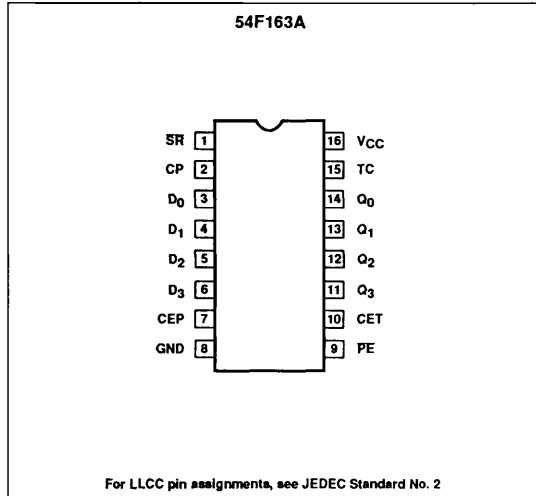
54F163A

$\overline{SR}$ 1
CP 2
$D_0$ 3
$D_1$ 4
$D_2$ 5
$D_3$ 6
CEP 7
GND 8

16 $V_{CC}$
15 TC
14 $Q_0$
13 $Q_1$
12 $Q_2$
11 $Q_3$
10 CET
9 $\overline{PE}$

For LLCC pin assignments, see JEDEC Standard No. 2